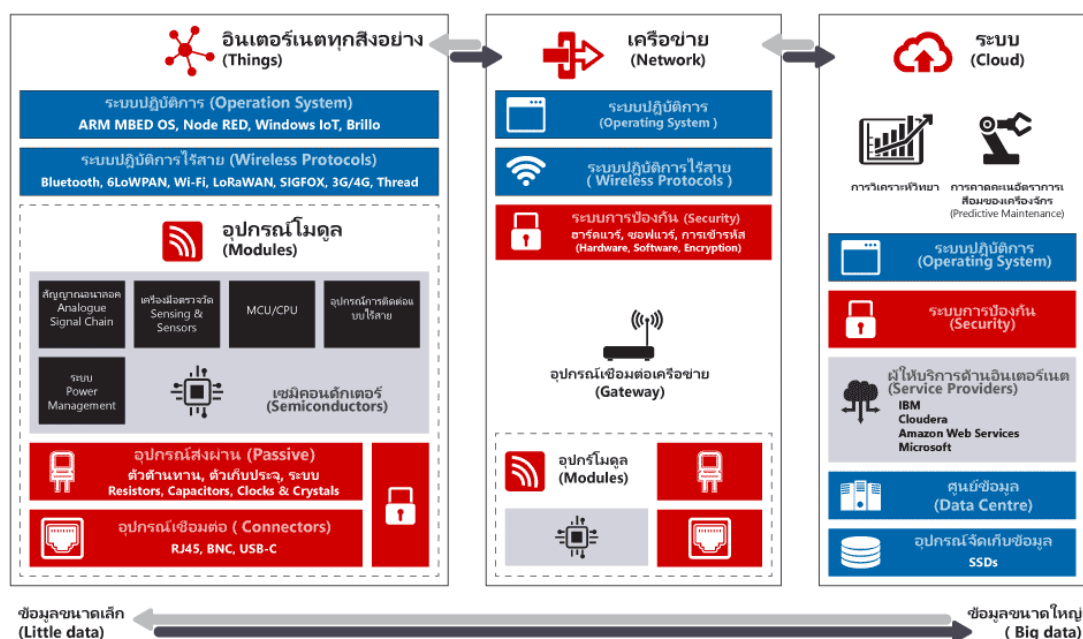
อินเตอร์เนตทุกสิ่งอย่าง
(Things)

ระบบปฏิบัติการ (Operation System)
ARM MBED OS, Node RED, Windows IoT, Brillo

ระบบปฏิบัติการไร้สาย (Wireless Protocols)
Bluetooth, 6LoWPAN, Wi-Fi, LoRaWAN, SIGFOX, 3G/4G, Thread

อุปกรณ์โมดูล
(Modules)

สัญญาณอนาลอค
Analogue Signal Chain

เครื่องมือตรวจจัด
Sensing & Sensors

MCU/CPU

อุปกรณ์การติดต่อแบบไร้สาย

ระบบ
Power Management

เซมิคอนดักเตอร์
(Semiconductors)

อุปกรณ์ส่งผ่าน (Passive)
ตัวต้านทาน, ตัวเก็บประจุ, ระบบ
Resistors, Capacitors, Clocks & Crystals

อุปกรณ์เชื่อมต่อ ( Connectors)
RJ45, BNC, USB-C

เครือข่าย
(Network)

ระบบปฏิบัติการ
(Operating System )

ระบบปฏิบัติการไร้สาย
( Wireless Protocols )

ระบบการป้องกัน (Security)
ฮาร์ดแวร์, ซอฟแวร์, การเข้ารหัส
(Hardware, Software, Encryption)

อุปกรณ์เชื่อมต่อเครือข่าย
(Gateway)

อุปกรโมดูล
(Modules)

ระบบ
(Cloud)

การวิเคราะห์วิทยา

การคาดคะเนอัตราการสึกของเครื่องจักร
(Predictive Maintenance)

ระบบปฏิบัติการ
(Operating System)

ระบบการป้องกัน
(Security)

ผู้ให้บริการด้านอินเตอร์เนต
(Service Providers)
IBM
Cloudera
Amazon Web Services
Microsoft

ศูนย์ข้อมูล
(Data Centre)

อุปกรณ์จัดเก็บข้อมูล
SSDs

ข้อมูลขนาดเล็ก
(Little data)

ข้อมูลขนาดใหญ่
( Big data)